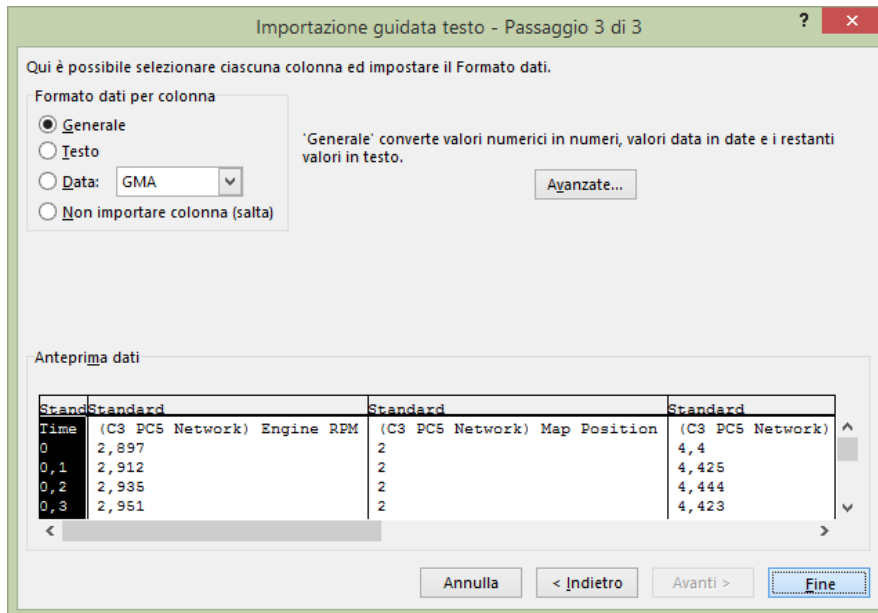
Importazione guidata testo - Passaggio 3 di 3

?

×

Qui è possibile selezionare ciascuna colonna ed impostare il Formato dati.

Formato dati per colonna

Generale

Testo

Data: GMA

Non importare colonna (salta)

'Generale' converte valori numerici in numeri, valori data in date e i restanti valori in testo.

Avanzate...

Anteprima dati

| Stand | Standard | Standard | Standard |
|---|---|---|---|
| Time | (C3 PC5 Network) Engine RPM | (C3 PC5 Network) Map Position | (C3 PC5 Network) |
| 0 | 2,897 | 2 | 4,4 |
| 0,1 | 2,912 | 2 | 4,425 |
| 0,2 | 2,935 | 2 | 4,444 |
| 0,3 | 2,951 | 2 | 4,423 |

Annulla

< Indietro

Avanti >

Fine